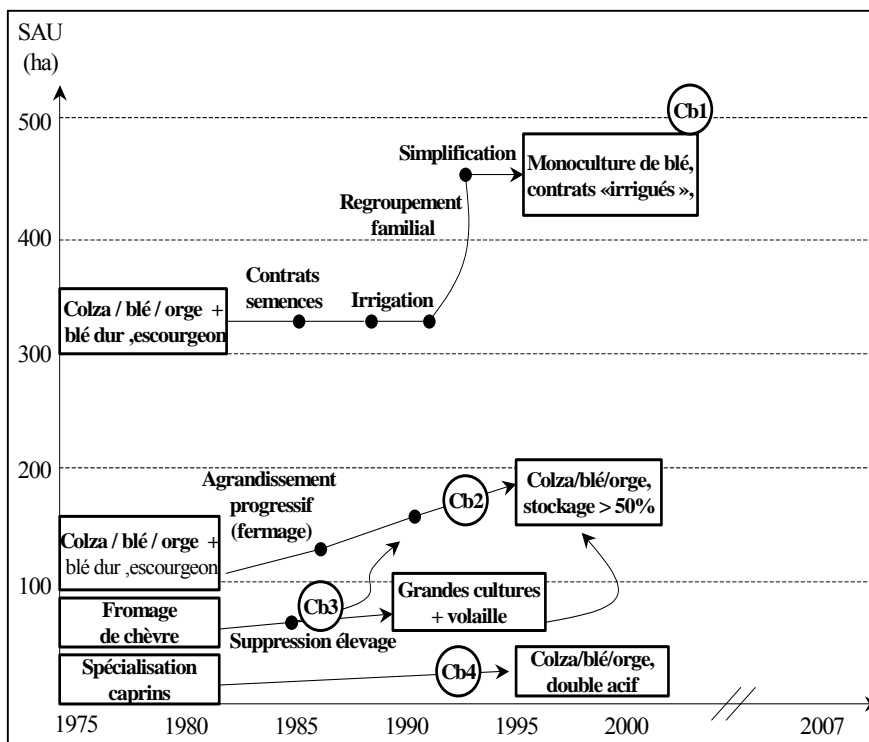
SAU
(ha)

500

400

300

200

100

Cb1

Simplification

Monoculture de blé, contrats «irrigués »,

Regroupement familial

Contrats semences

Irrigation

Colza / blé / orge + blé dur ,escourgeon

Agrandissement progressif (fermage)

Cb2

Colza/blé/orge, stockage > 50%

Colza / blé / orge + blé dur ,escourgeon

Fromage de chèvre

Cb3

Grandes cultures + volaille

Suppression élevage

Spécialisation caprins

Cb4

Colza/blé/orge, double acif

1975 1980 1985 1990 1995 2000 2007